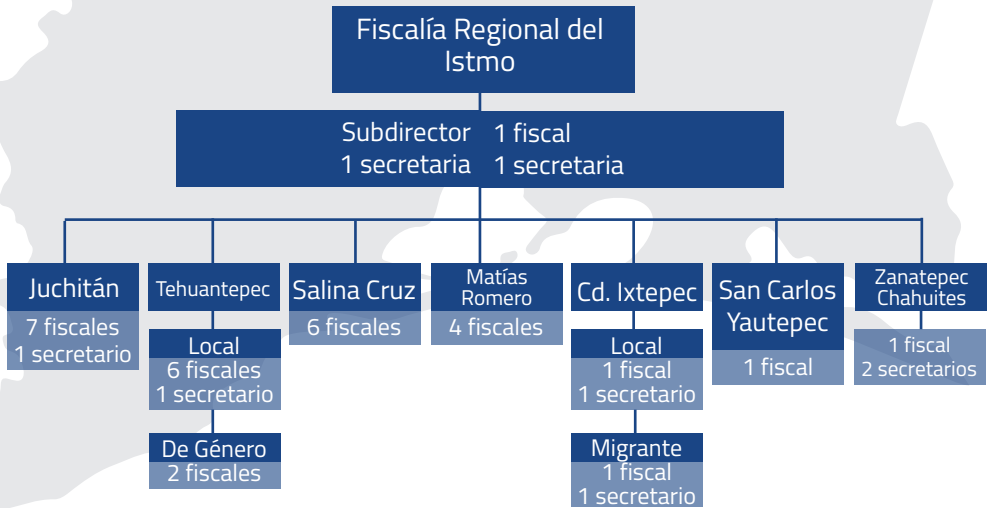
Fiscalía Regional del Istmo

Subdirector
1 secretaria

1 fiscal
1 secretaria

Juchitán
7 fiscales
1 secretario

Tehuantepec
Local
6 fiscales
1 secretario
De Género
2 fiscales

Salina Cruz
6 fiscales

Matías Romero
4 fiscales

Cd. Ixtepec
Local
1 fiscal
1 secretario
Migrante
1 fiscal
1 secretario

San Carlos Yautepec
1 fiscal

Zanatepec Chahuites
1 fiscal
2 secretarios